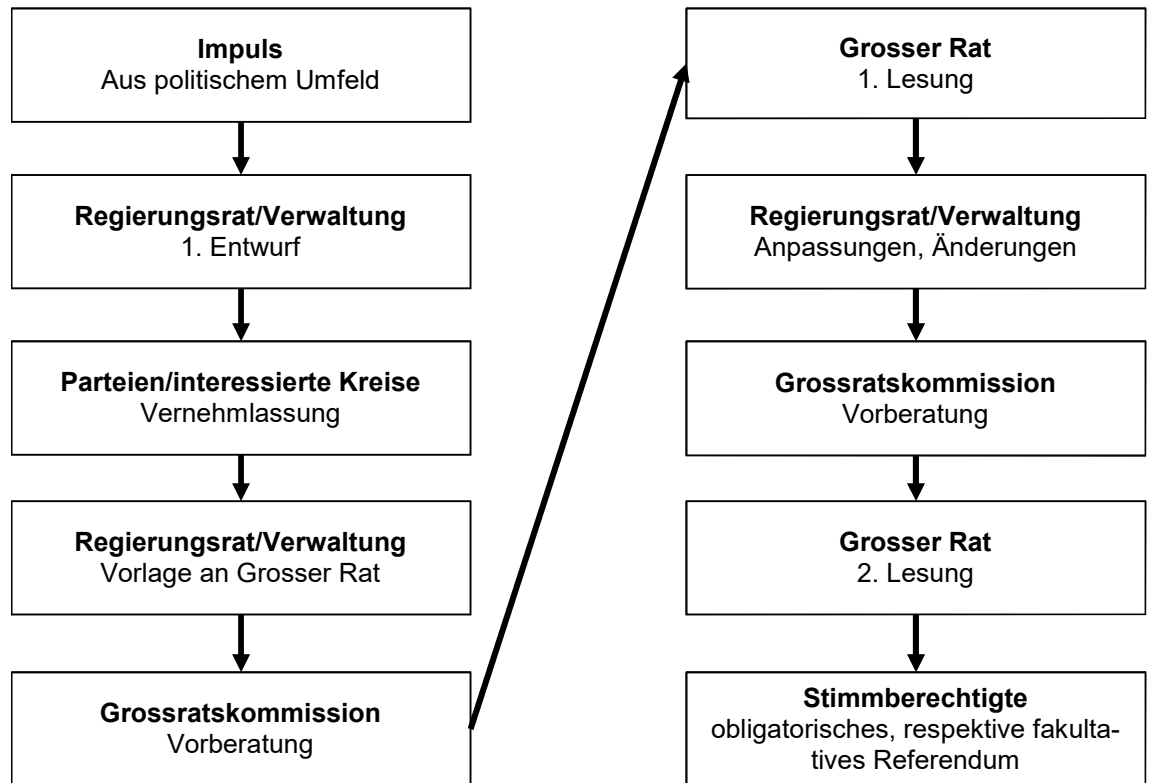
**Impuls**
Aus politischem Umfeld

**Regierungsrat/Verwaltung**
1. Entwurf

**Parteien/interessierte Kreise**
Vernehmlassung

**Regierungsrat/Verwaltung**
Vorlage an Grosser Rat

**Grossratskommission**
Vorberatung

**Grosser Rat**
1. Lesung

**Regierungsrat/Verwaltung**
Anpassungen, Änderungen

**Grossratskommission**
Vorberatung

**Grosser Rat**
2. Lesung

**Stimmberechtigte**
obligatorisches, respektive fakultatives Referendum